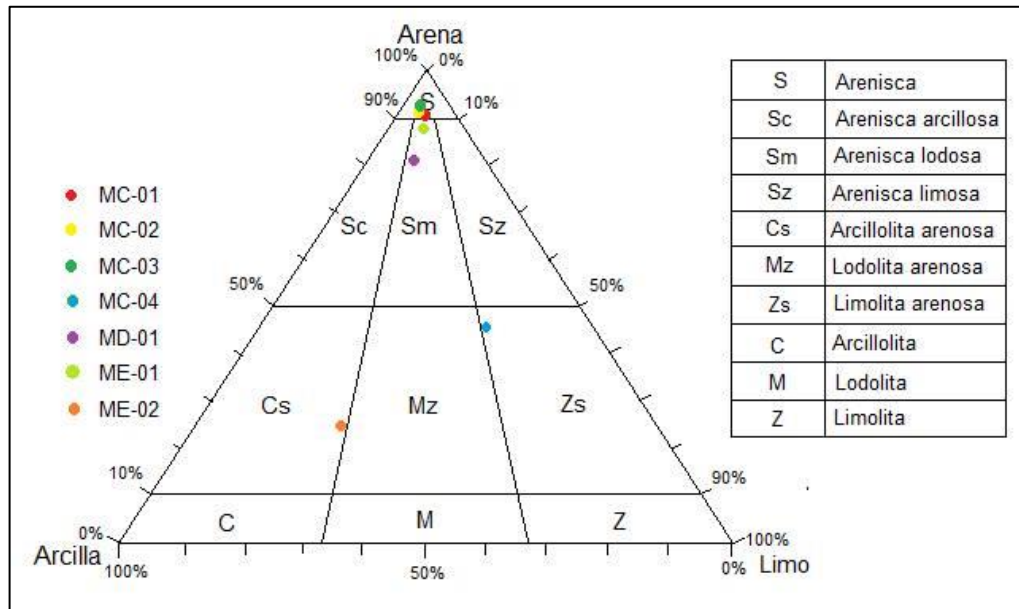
Arena
100% 0%
90% 10%
S
Sc Sm Sz
50% 50%
Cs Mz Zs
10% 90%
0% C M Z 100%
Arcilla 100% 50% 0% Limo

MC-01
MC-02
MC-03
MC-04
MD-01
ME-01
ME-02

| S | Arenisca |
|---|---|
| Sc | Arenisca arcillosa |
| Sm | Arenisca lodosa |
| Sz | Arenisca limosa |
| Cs | Arcillolita arenosa |
| Mz | Lodolita arenosa |
| Zs | Limolita arenosa |
| C | Arcillolita |
| M | Lodolita |
| Z | Limolita |